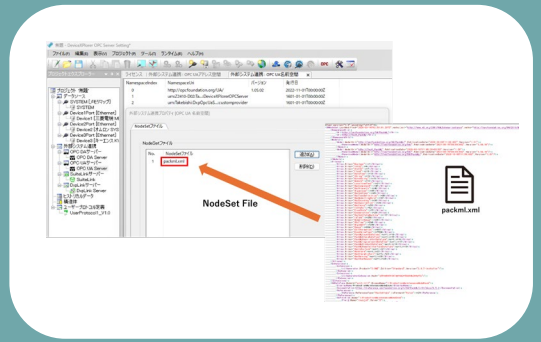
ファイル(F) 編集(E) 表示(V) プロジェクト(P) ツール(T) ランタイム(R) ヘルプ(H)

プロジェクト 用語
データソース
SYSTEM
DeviceXPort
DeviceXPort
OPC UAサーバー
OPC DA Server
SuiteLink
DupLink Server
UserProtocol1_01.0

ライセンス
外部システム連携 OPC UA名前空間

| NamespaceIndex | NamespaceURI | バージョン | |
|---|---|---|---|
| 0 | http://opcfoundation.org/UA/ | 1.05.02 | 2022-11-01T00:00:00Z |
| 1 | urn:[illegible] | | 1601-01-01T00:00:00Z |
| 2 | urn:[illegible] | | 1601-01-01T00:00:00Z |

NodeSetファイル

| No | NodeSetファイル |
|---|---|
| 1 | packml.xml |

追加(A)
削除(D)

NodeSet File

packml.xml